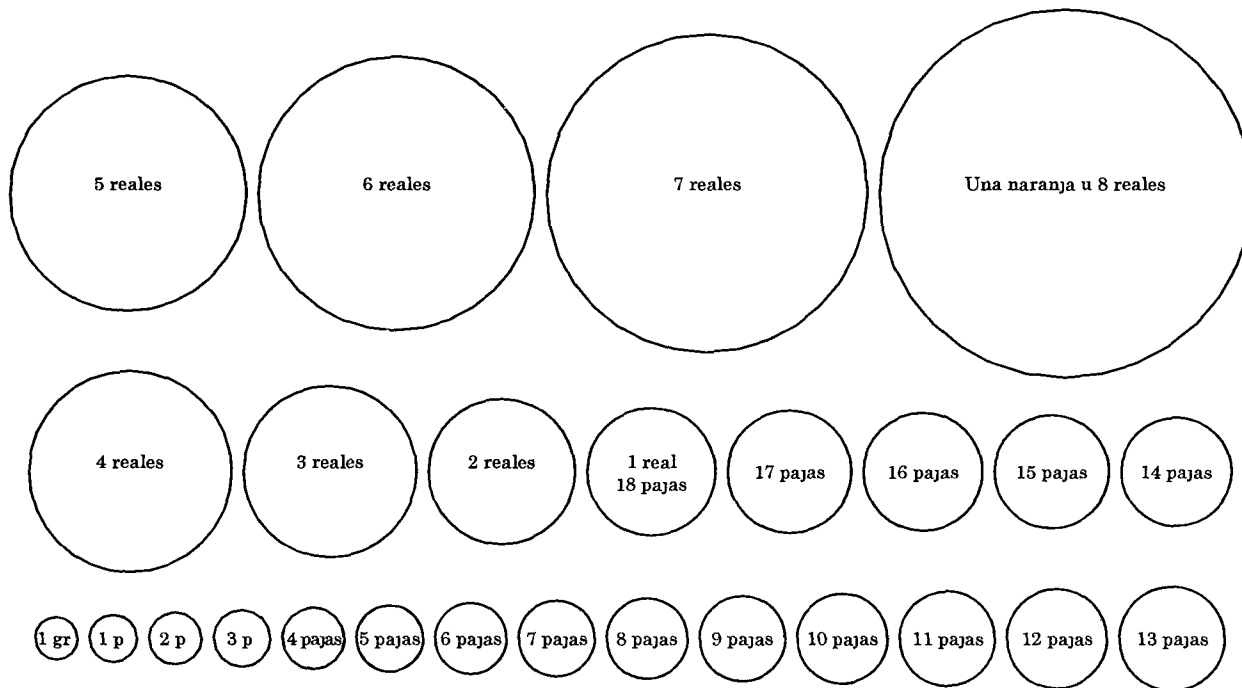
5 reales

6 reales

7 reales

Una naranja u 8 reales

4 reales

3 reales

2 reales

1 real
18 pajas

17 pajas

16 pajas

15 pajas

14 pajas

1 gr

1 p

2 p

3 p

4 pajas

5 pajas

6 pajas

7 pajas

8 pajas

9 pajas

10 pajas

11 pajas

12 pajas

13 pajas